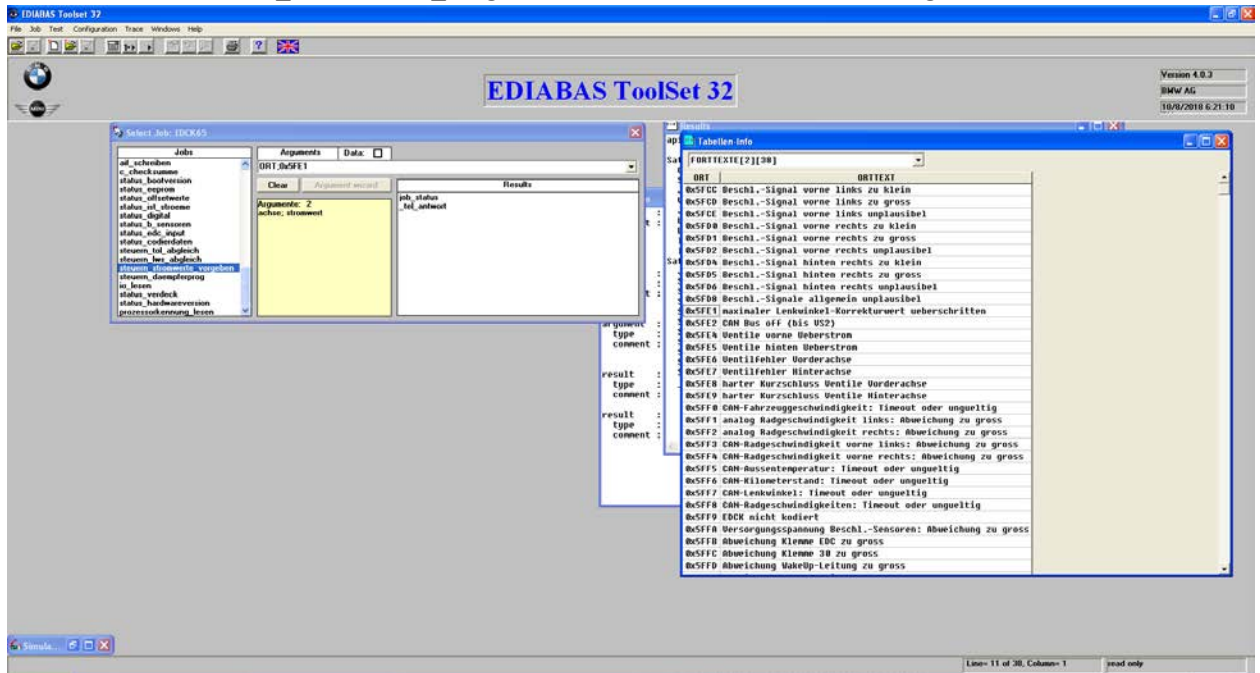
EDIABAS Toolset 32

File Job Test Configuration Trace Windows Help

EDIABAS ToolSet 32

Version 4.0.3
BMW AG
10/8/2018 6:21:10

Select Job: EDCK65

| Jobs |
|---|
| ail_schreiben |
| c_checksumme |
| status_bootversion |
| status_eeprom |
| status_offsetwerte |
| status_ist_stroeme |
| status_digital |
| status_b_sensoren |
| status_edc_input |
| status_codierdaten |
| steuern_tol_abgleich |
| steuern_lws_abgleich |
| steuern_stromwerte_vorgeben |
| steuern_daempferprog |
| io_lesen |
| status_verdeck |
| status_hardwareversion |
| prozessorkennung_lesen |

Arguments Data:
ORT,0x5FE1
Clear Argument wizard
Argumente: 2
achse; stromwert

Results
job_status
_tel_antwort

results
api
Sat
Sat

argument :
type :
comment :

result :
type :
comment :

result :
type :
comment :

Tabellen-Info
FORTTEXTE[2][30]

| ORT | ORTTEXT |
|---|---|
| 0x5FCC | Beschl.-Signal vorne links zu klein |
| 0x5FCD | Beschl.-Signal vorne links zu gross |
| 0x5FCE | Beschl.-Signal vorne links unplausibel |
| 0x5FD0 | Beschl.-Signal vorne rechts zu klein |
| 0x5FD1 | Beschl.-Signal vorne rechts zu gross |
| 0x5FD2 | Beschl.-Signal vorne rechts unplausibel |
| 0x5FD4 | Beschl.-Signal hinten rechts zu klein |
| 0x5FD5 | Beschl.-Signal hinten rechts zu gross |
| 0x5FD6 | Beschl.-Signal hinten rechts unplausibel |
| 0x5FD8 | Beschl.-Signale allgemein unplausibel |
| 0x5FE1 | maximaler Lenkwinkel-Korrekturwert ueberschritten |
| 0x5FE2 | CAN Bus oFF (bis US2) |
| 0x5FE4 | Ventile vorne Ueberstrom |
| 0x5FE5 | Ventile hinten Ueberstrom |
| 0x5FE6 | Ventilfehler Vorderachse |
| 0x5FE7 | Ventilfehler Hinterachse |
| 0x5FE8 | harter Kurzschluss Ventile Vorderachse |
| 0x5FE9 | harter Kurzschluss Ventile Hinterachse |
| 0x5FF0 | CAN-Fahrzeuggeschwindigkeit: Timeout oder ungueltig |
| 0x5FF1 | analog Radgeschwindigkeit links: Abweichung zu gross |
| 0x5FF2 | analog Radgeschwindigkeit rechts: Abweichung zu gross |
| 0x5FF3 | CAN-Radgeschwindigkeit vorne links: Abweichung zu gross |
| 0x5FF4 | CAN-Radgeschwindigkeit vorne rechts: Abweichung zu gross |
| 0x5FF5 | CAN-Aussentemperatur: Timeout oder ungueltig |
| 0x5FF6 | CAN-Kilometerstand: Timeout oder ungueltig |
| 0x5FF7 | CAN-Lenkwinkel: Timeout oder ungueltig |
| 0x5FF8 | CAN-Radgeschwindigkeiten: Timeout oder ungueltig |
| 0x5FF9 | EDCK nicht kodiert |
| 0x5FFA | Versorgungsspannung Beschl.-Sensoren: Abweichung zu gross |
| 0x5FFB | Abweichung Klemme EDC zu gross |
| 0x5FFC | Abweichung Klemme 30 zu gross |
| 0x5FFD | Abweichung WakeUp-Leitung zu gross |

Simula...

Line= 11 of 30, Column= 1
read only